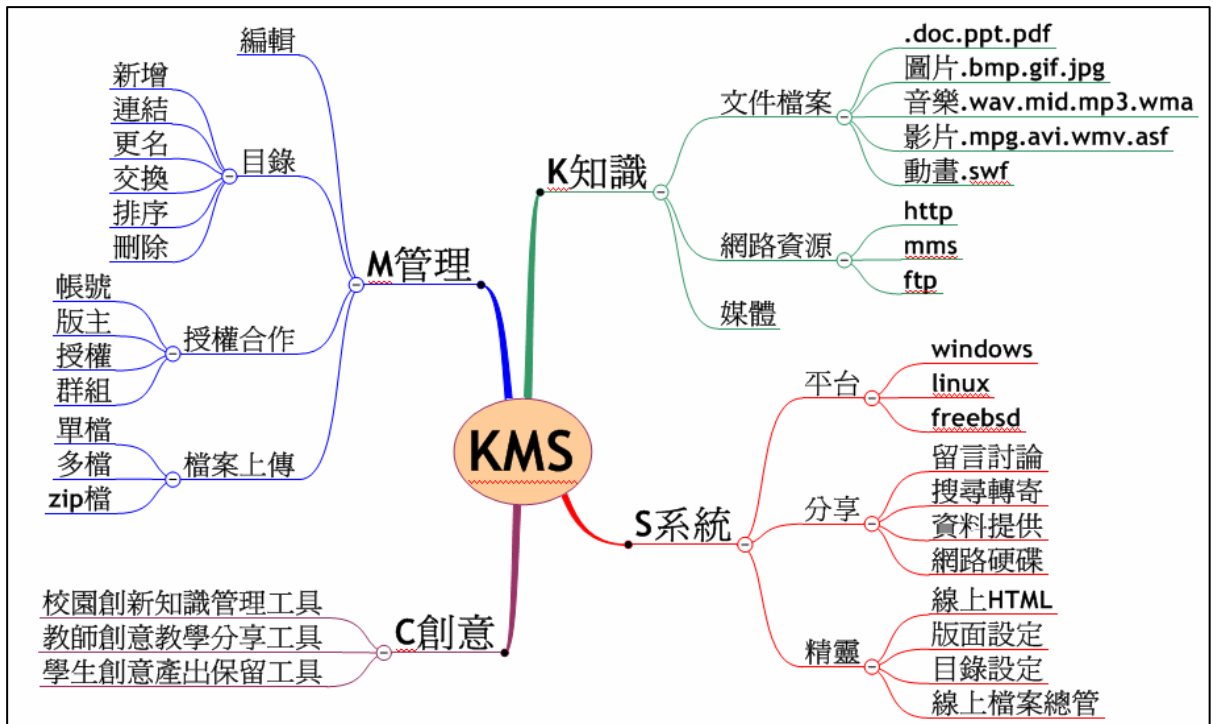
KMS

M管理
編輯
目錄
新增
連結
更名
交換
排序
刪除
授權合作
帳號
版主
授權
群組
檔案上傳
單檔
多檔
zip檔

K知識
文件檔案
.doc.ppt.pdf
圖片.bmp.gif.jpg
音樂.wav.mid.mp3.wma
影片.mpg.avi.wmv.asf
動畫.swf
網路資源
http
mms
ftp
媒體

S系統
平台
windows
linux
freebsd
分享
留言討論
搜尋轉寄
資料提供
網路硬碟
精靈
線上HTML
版面設定
目錄設定
線上檔案總管

C創意
校園創新知識管理工具
教師創意教學分享工具
學生創意產出保留工具